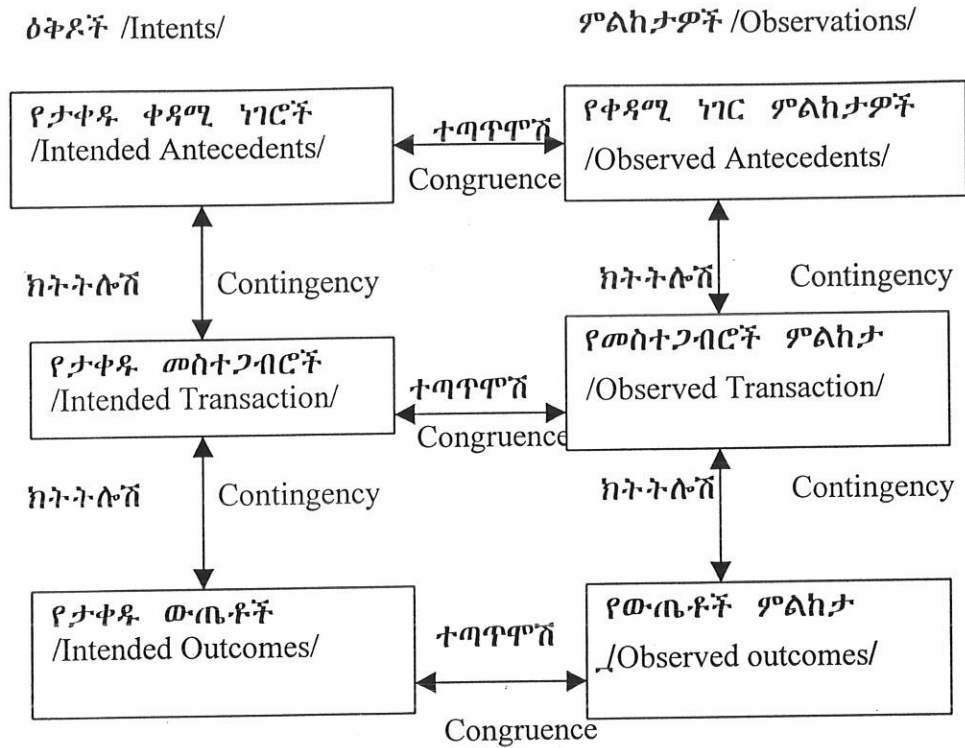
ዕቅዶች /Intents/

ምልከታዎች /Observations/

የታቀዱ ቀዳሚ ነገሮች /Intended Antecedents/

ተጣጥሞሽ

Congruence

የቀዳሚ ነገር ምልከታዎች /Observed Antecedents/

ክትትሎሽ

Contingency

ክትትሎሽ

Contingency

የታቀዱ መስተጋብሮች /Intended Transaction/

ተጣጥሞሽ

Congruence

የመስተጋብሮች ምልከታ /Observed Transaction/

ክትትሎሽ

Contingency

ክትትሎሽ

Contingency

የታቀዱ ውጤቶች /Intended Outcomes/

ተጣጥሞሽ

Congruence

የውጤቶች ምልከታ /Observed outcomes/